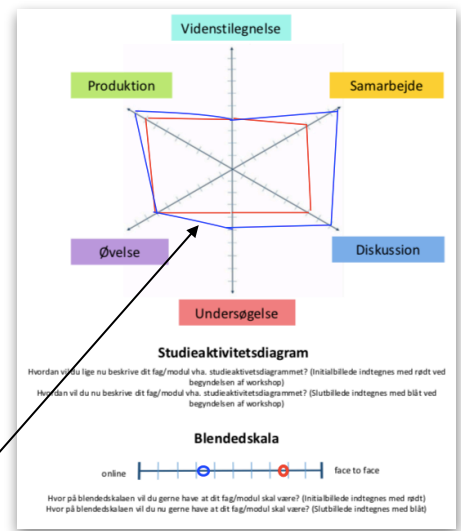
Videnstilegnelse

Produktion

Samarbejde

Øvelse

Diskussion

Undersøgelse

Studieaktivitetsdiagram

Hvordan vil du lige nu beskrive dit fag/modul vha. studieaktivitetsdiagrammet? (Initialbillede indtegnes med rødt ved begyndelsen af workshop)

Hvordan vil du nu beskrive dit fag/modul vha. studieaktivitetsdiagrammet? (Slutbillede indtegnes med blåt ved begyndelsen af workshop)

Blendedskala

online

face to face

Hvor på blendedskalaen vil du gerne have at dit fag/modul skal være? (Initialbillede indtegnes med rødt)

Hvor på blendedskalaen vil du gerne have at dit fag/modul skal være? (Slutbillede indtegnes med blåt)